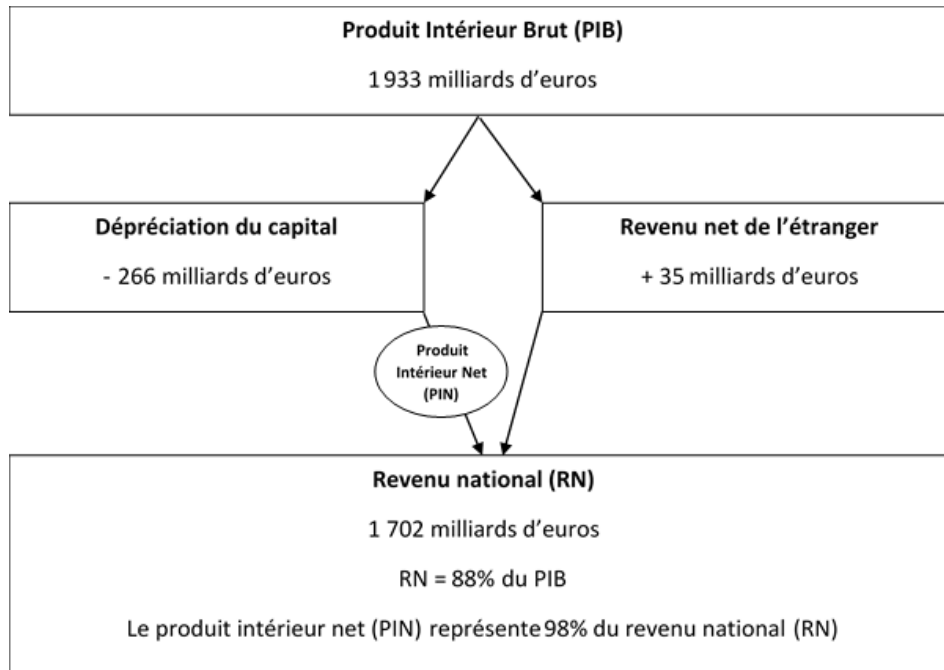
**Produit Intérieur Brut (PIB)**

1 933 milliards d'euros

**Dépréciation du capital**

- 266 milliards d'euros

**Revenu net de l'étranger**

+ 35 milliards d'euros

Produit Intérieur Net (PIN)

**Revenu national (RN)**

1 702 milliards d'euros

RN = 88% du PIB

Le produit intérieur net (PIN) représente 98% du revenu national (RN)